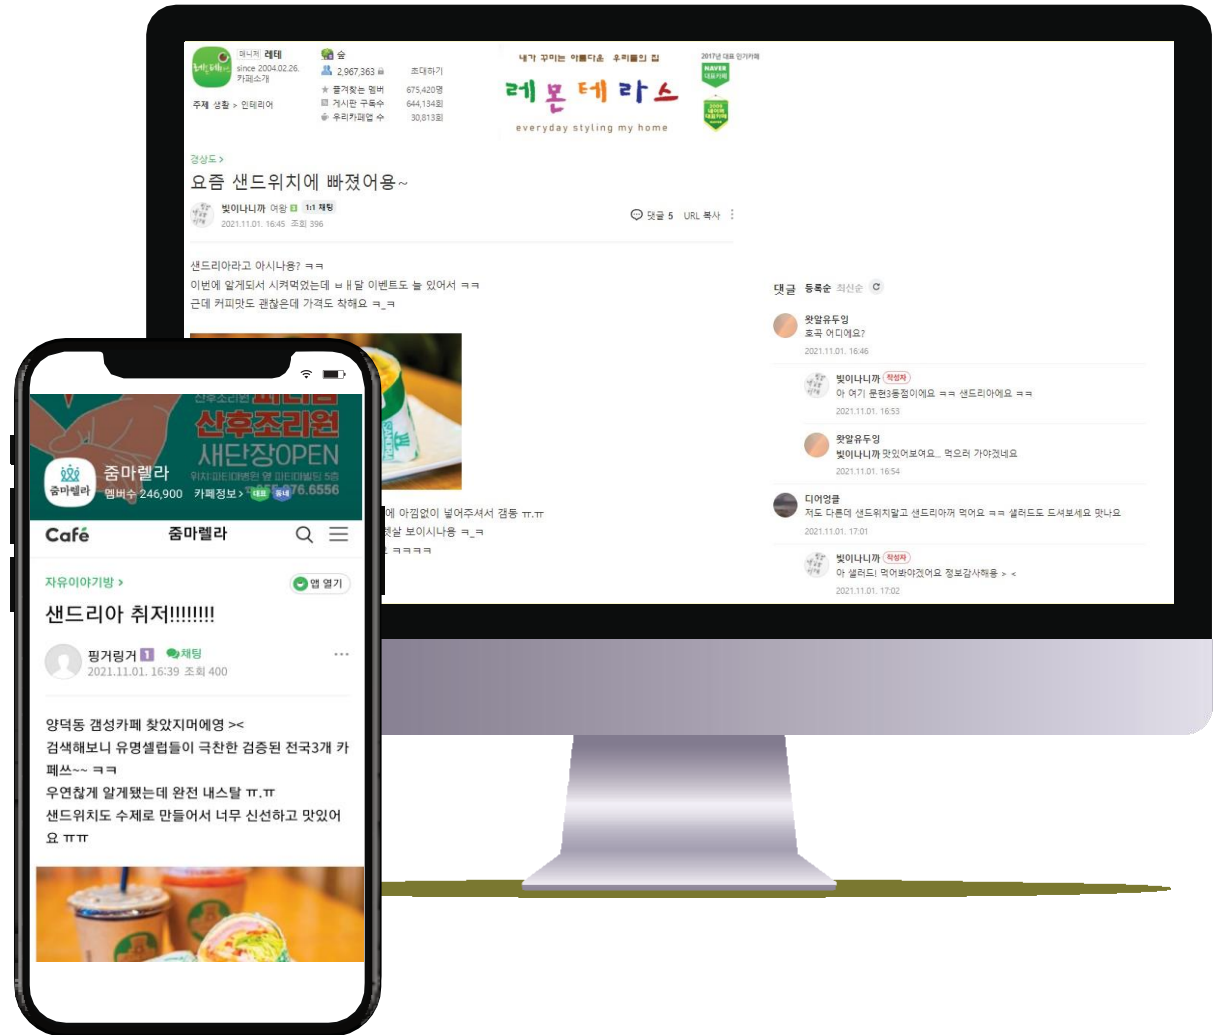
매니저 레테
since 2004.02.26.
카페소개
주제 생활 > 인테리어

숲
2,967,363
초대하기
즐겨찾는 멤버 675,420명
게시판 구독수 644,134회
우리카페앱 수 30,813회

내가 꾸미는 아름다움 우리들의 집
레몬테라스
everyday styling my home

2017년 대표 인기카페
NAVER 대표카페

경상도 >
요즘 샌드위치에 빠졌어용~
빛이나니까 여왕 1:1 채팅
2021.11.01. 16:45 조회 396
댓글 5 URL 복사

샌드리아라고 아시나용? ㅋㅋ
이번에 알게되서 시켜먹었는데 ㅂㅐ달 이벤트도 늘 있어서 ㅋㅋ
근데 커피맛도 괜찮은데 가격도 착해요 ㅋ_ㅋ

에 아낌없이 넣어주셔서 겜동 ㅠ.ㅠ
햇살 보이시나용 ㅋ_ㅋ
ㅋㅋㅋㅋ

댓글 등록순 최신순
왓알유두잉
호곡 어디에요?
2021.11.01. 16:46
빛이나니까 작성자
아 여기 문현3동점이에요 ㅋㅋ 샌드리아에요 ㅋㅋ
2021.11.01. 16:53
왓알유두잉
빛이나니까 맛있어보여요.. 먹으러 가야겠네요
2021.11.01. 16:54
디어앙글
저도 다른데 샌드위치말고 샌드리아꺼 먹어요 ㅋㅋ 샐러드도 드셔보세요 맛나요
2021.11.01. 17:01
빛이나니까 작성자
아 샐러드! 먹어봐야겠어요 정보감사해용 > <
2021.11.01. 17:02

산후조리원
산후조리원
새단장OPEN
위치:피티마병원 옆 피티마빌딩 5층
055-276.6556
줌마렐라
줌마렐라
멤버수 246,900 카페정보 > 대표 동네
Café 줌마렐라
자유이야기방 >
앱 열기
샌드리아 취저!!!!!!!!
핑거링거 1 채팅
2021.11.01. 16:39 조회 400
양덕동 갬성카페 찾았지머에영 ><
검색해보니 유명셀럽들이 극찬한 검증된 전국3개 카페쓰~~ ㅋㅋ
우연찮게 알게됐는데 완전 내스탈 ㅠ.ㅠ
샌드위치도 수제로 만들어서 너무 신선하고 맛있어요 ㅠㅠ